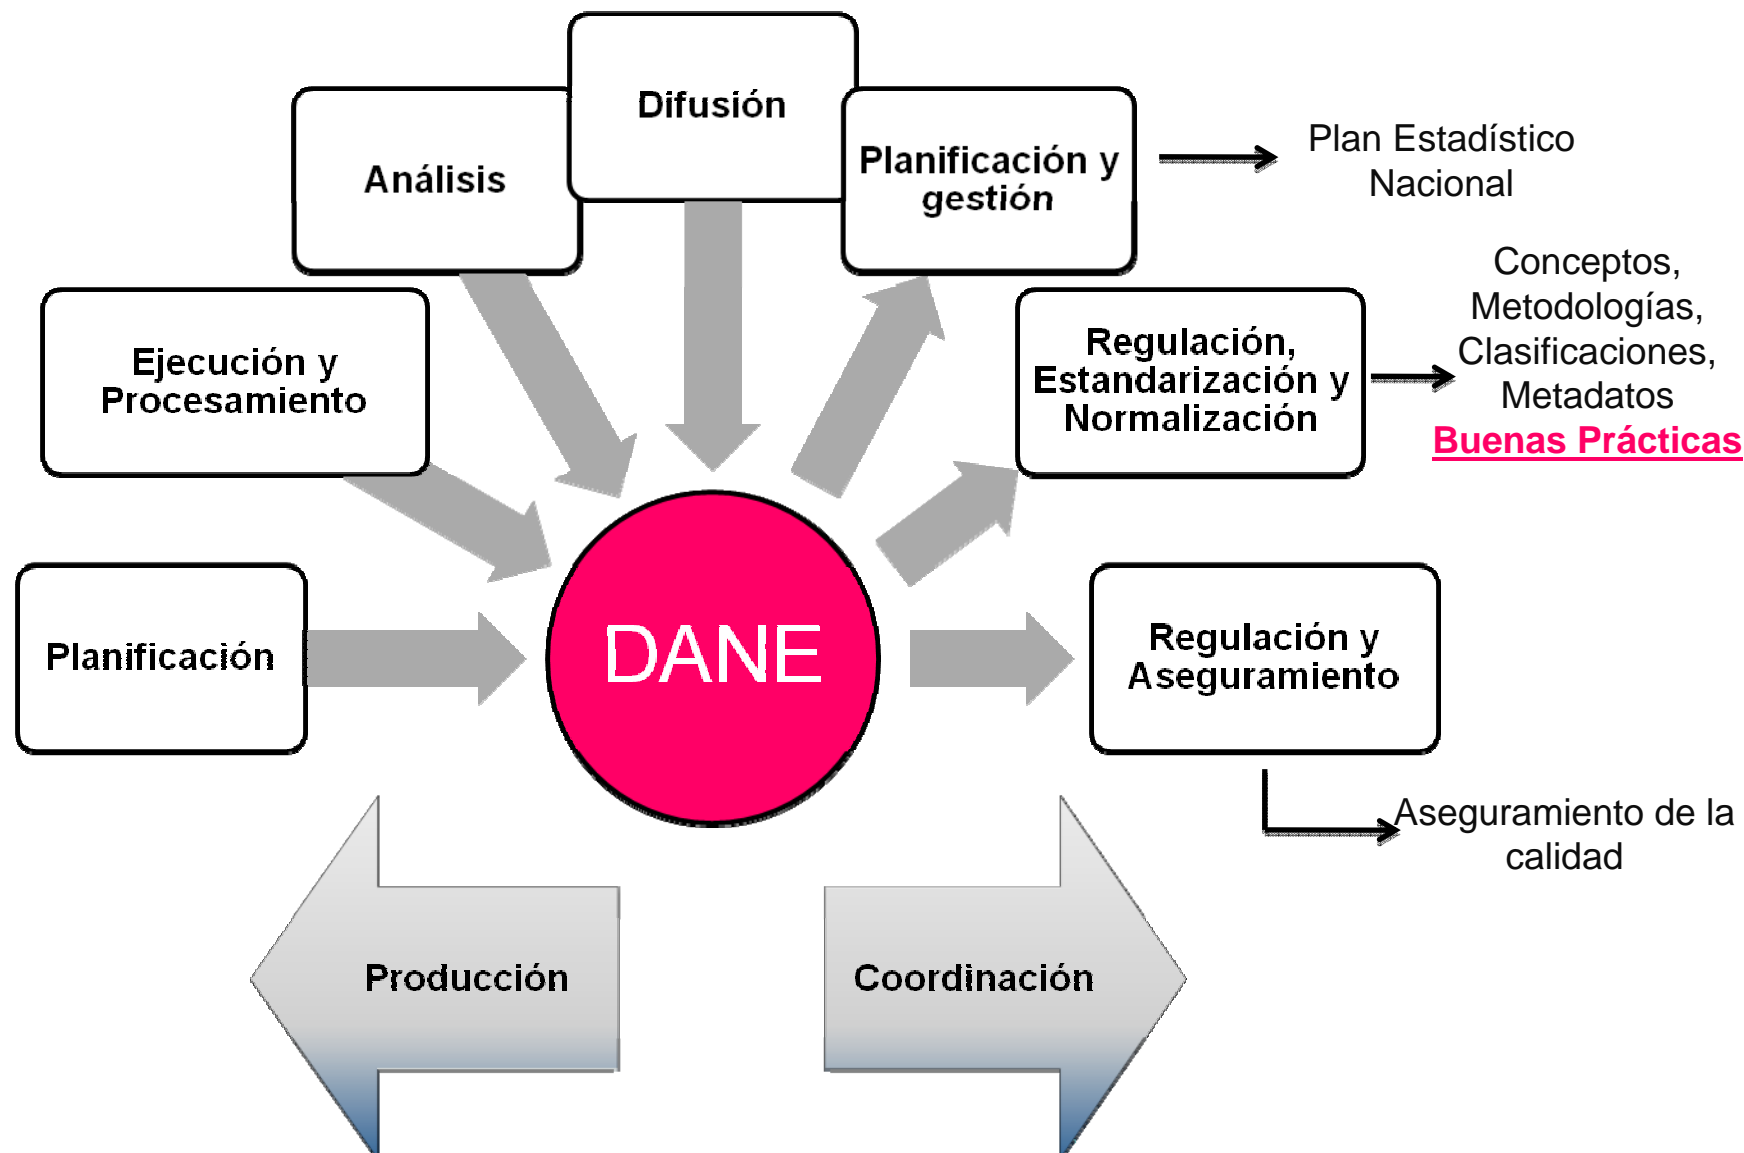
Difusión

Análisis

Planificación y gestión

Plan Estadístico Nacional

Ejecución y Procesamiento

Regulación, Estandarización y Normalización

Conceptos, Metodologías, Clasificaciones, Metadatos
Buenas Prácticas

Planificación

DANE

Regulación y Aseguramiento

Aseguramiento de la calidad

Producción

Coordinación